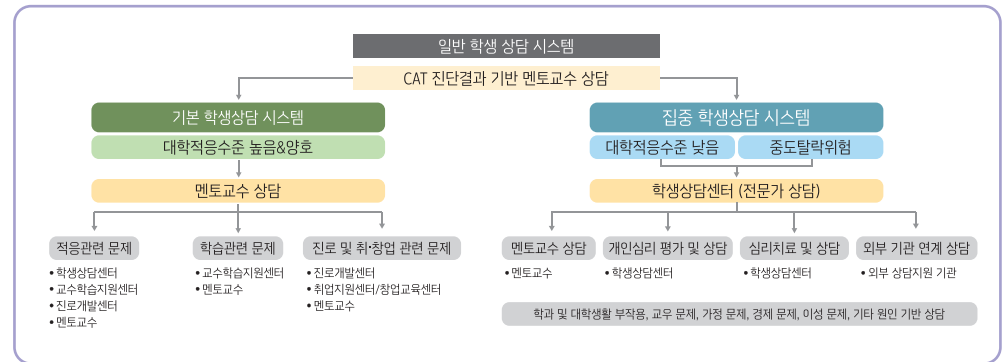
일반 학생 상담 시스템

CAT 진단결과 기반 멘토교수 상담

기본 학생상담 시스템

대학적응수준 높음&양호

멘토교수 상담

적응관련 문제
• 학생상담센터
• 교수학습지원센터
• 진로개발센터
• 멘토교수

학습관련 문제
• 교수학습지원센터
• 멘토교수

진로 및 취·창업 관련 문제
• 진로개발센터
• 취업지원센터/창업교육센터
• 멘토교수

집중 학생상담 시스템

대학적응수준 낮음

중도탈락위험

학생상담센터 (전문가 상담)

멘토교수 상담
• 멘토교수

개인심리 평가 및 상담
• 학생상담센터

심리치료 및 상담
• 학생상담센터

외부 기관 연계 상담
• 외부 상담지원 기관

학과 및 대학생활 부적응, 교우 문제, 가정 문제, 경제 문제, 이성 문제, 기타 원인 기반 상담